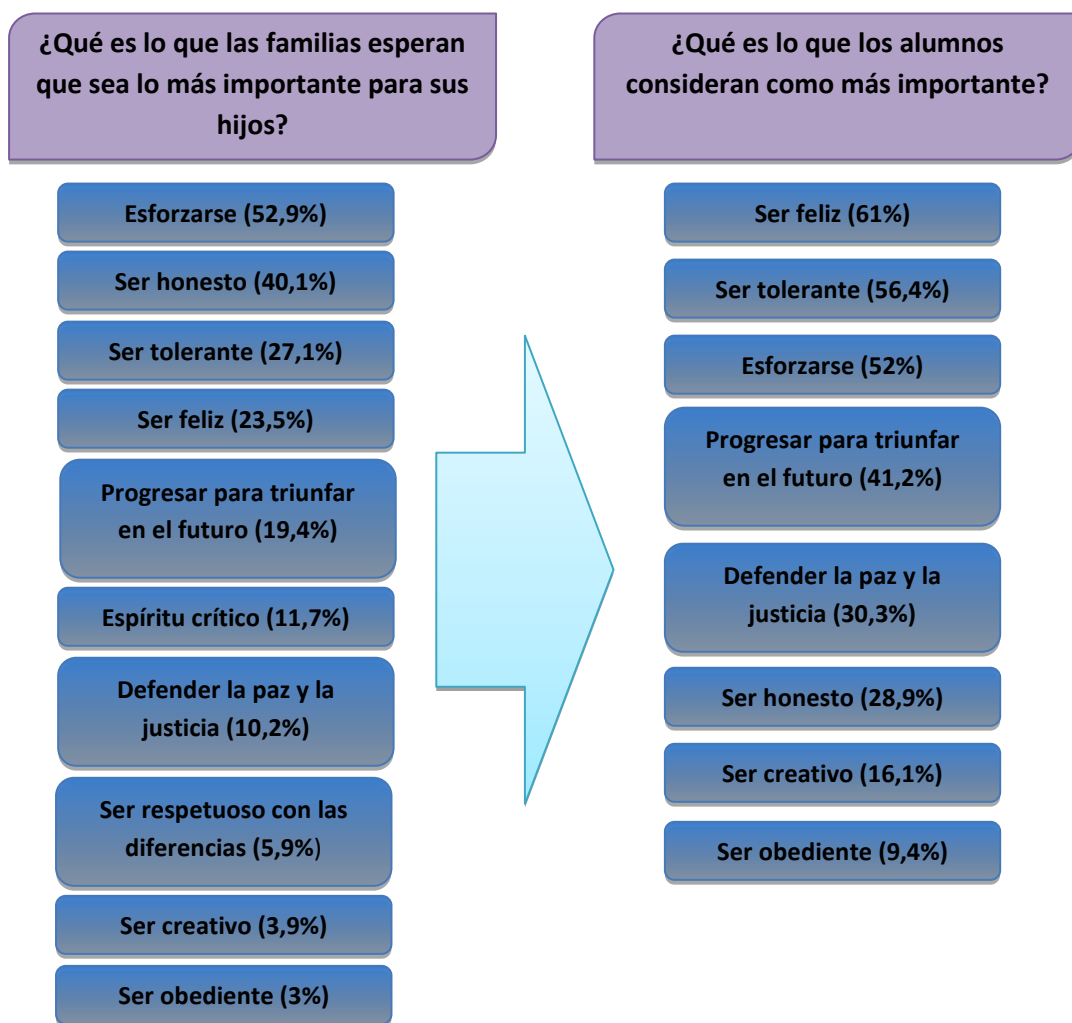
¿Qué es lo que las familias esperan que sea lo más importante para sus hijos?

Esforzarse (52,9%)

Ser honesto (40,1%)

Ser tolerante (27,1%)

Ser feliz (23,5%)

Progresar para triunfar en el futuro (19,4%)

Espíritu crítico (11,7%)

Defender la paz y la justicia (10,2%)

Ser respetuoso con las diferencias (5,9%)

Ser creativo (3,9%)

Ser obediente (3%)

¿Qué es lo que los alumnos consideran como más importante?

Ser feliz (61%)

Ser tolerante (56,4%)

Esforzarse (52%)

Progresar para triunfar en el futuro (41,2%)

Defender la paz y la justicia (30,3%)

Ser honesto (28,9%)

Ser creativo (16,1%)

Ser obediente (9,4%)